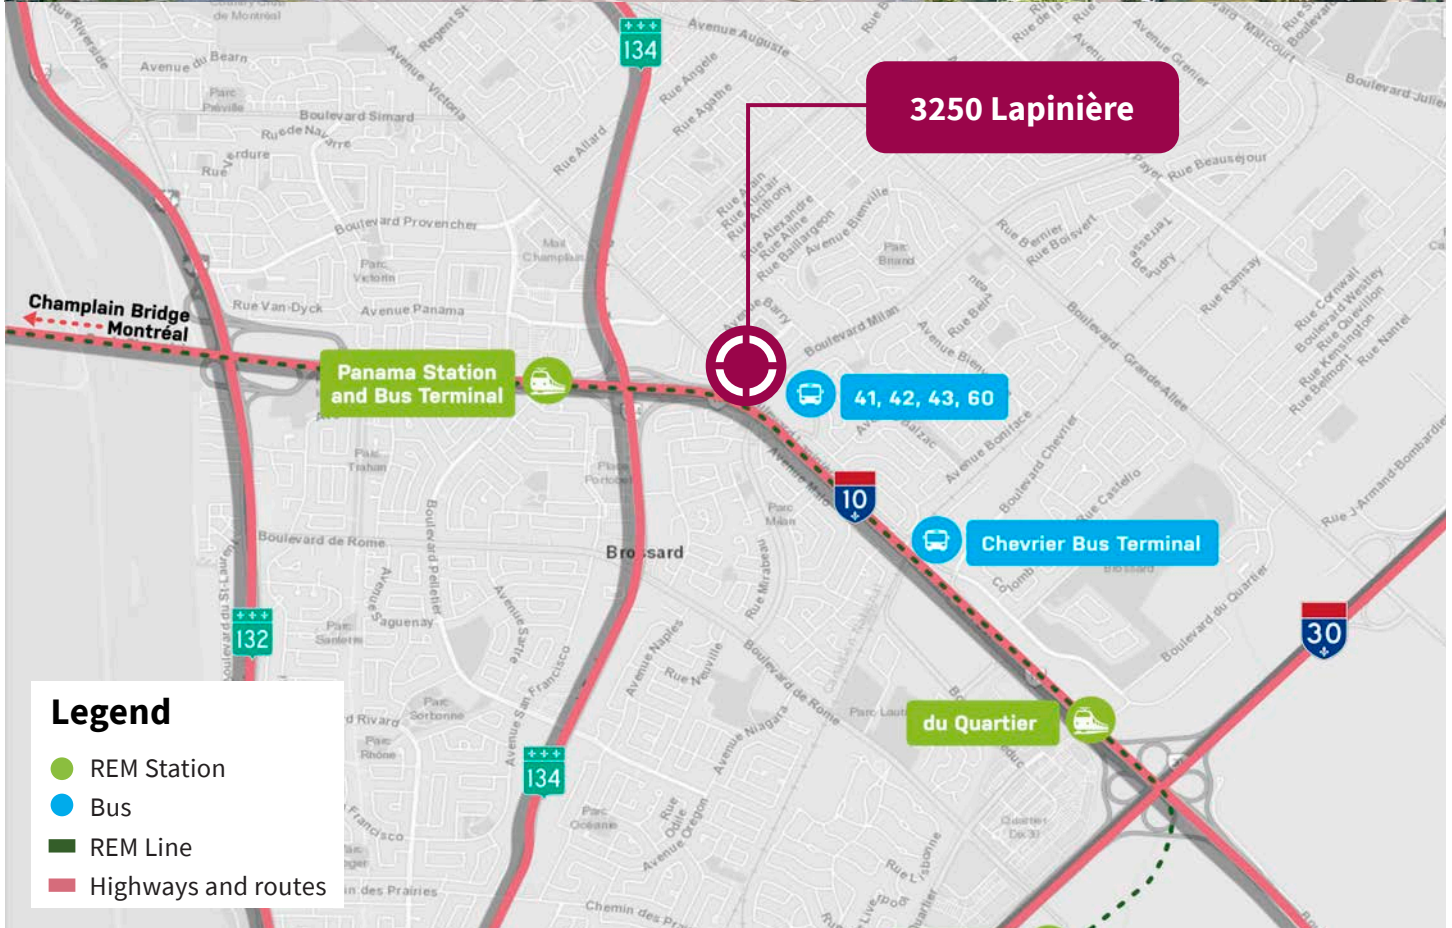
3250 Lapinière

134

Champlain Bridge
Montréal

Panama Station
and Bus Terminal

41, 42, 43, 60

10

Chevrier Bus Terminal

Brossard

30

132

du Quartier

134

Legend
REM Station
Bus
REM Line
Highways and routes

Rue Riverside
Avenue du Bearn
Parc Préville
Boulevard Simard
Rue de Navarre
Boulevard Provencher
Parc Victoria
Rue Van-Dyck
Avenue Panama
Avenue Victoria
Regent St
Rue Allard
Rue Angele
Rue Agathe
Avenue Auguste
Mail Champlain
Avenue Bienville
Parc Briand
Boulevard Milan
Rue Beausejour
Rue Bernier
Rue Boisvert
Rue Ramsay
Boulevard Grande-Allée
Avenue Boniface
Boulevard Chevrier
Rue Castello
Boulevard du Quartier
Rue J.-Armand-Bombardier
Rue Cornwall
Boulevard Westley
Rue Kensington
Rue Belmont
Rue Nantel
Boulevard Julien
Boulevard de Rome
Parc Trahan
Boulevard Pelletier
Avenue Saguenay
Parc Santerre
Avenue Sartre
Rue Francisco
Parc Sorbonne
Parc Rhône
Avenue San Francisco
Avenue Naples
Rue Neuville
Avenue Niagara
Rue Mirabeau
Parc Milan
Parc Portofino
Parc Oceanie
Avenue Oregon
Rue Odile
Parc Laut
Chemin des Prairies
Boulevard Rivard
Boulevard du St-Laurent